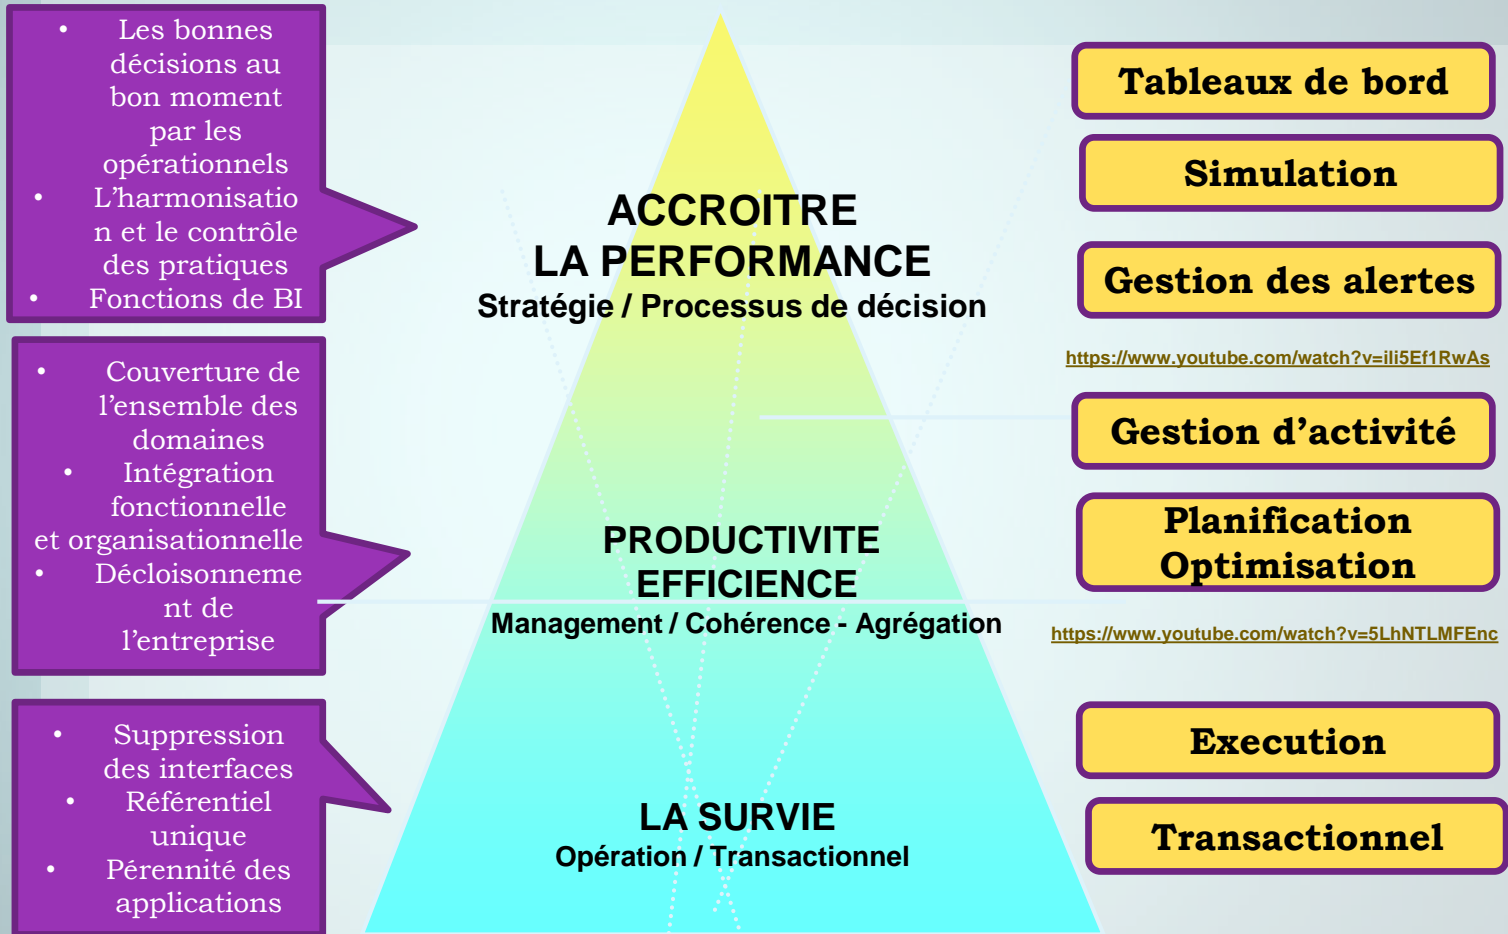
- Les bonnes décisions au bon moment par les opérationnels
- L’harmonisation et le contrôle des pratiques
- Fonctions de BI

- Couverture de l’ensemble des domaines
- Intégration fonctionnelle et organisationnelle
- Décloisonnement de l’entreprise

- Suppression des interfaces
- Référentiel unique
- Pérennité des applications

ACCROITRE LA PERFORMANCE
Stratégie / Processus de décision

PRODUCTIVITE EFFICIENCE
Management / Cohérence - Agrégation

LA SURVIE
Opération / Transactionnel

Tableaux de bord

Simulation

Gestion des alertes

https://www.youtube.com/watch?v=ili5Ef1RwAs

Gestion d’activité

Planification Optimisation

https://www.youtube.com/watch?v=5LhNTLMFEnc

Execution

Transactionnel